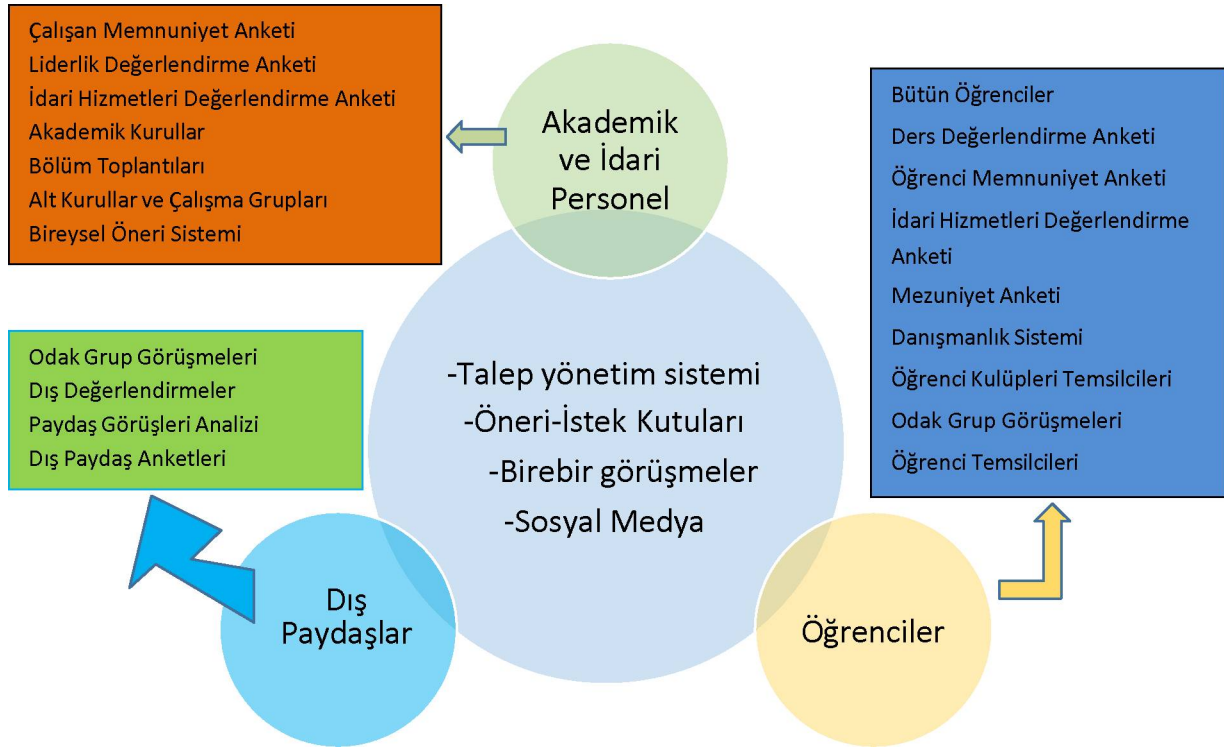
Çalışan Memnuniyet Anketi
Liderlik Değerlendirme Anketi
İdari Hizmetleri Değerlendirme Anketi
Akademik Kurullar
Bölüm Toplantıları
Alt Kurullar ve Çalışma Grupları
Bireysel Öneri Sistemi

Akademik ve İdari Personel

Bütün Öğrenciler
Ders Değerlendirme Anketi
Öğrenci Memnuniyet Anketi
İdari Hizmetleri Değerlendirme Anketi
Mezuniyet Anketi
Danışmanlık Sistemi
Öğrenci Kulüpleri Temsilcileri
Odak Grup Görüşmeleri
Öğrenci Temsilcileri

Odak Grup Görüşmeleri
Dış Değerlendirmeler
Paydaş Görüşleri Analizi
Dış Paydaş Anketleri

-Talep yönetim sistemi
-Öneri-İstek Kutuları
-Birebir görüşmeler
-Sosyal Medya

Dış Paydaşlar

Öğrenciler